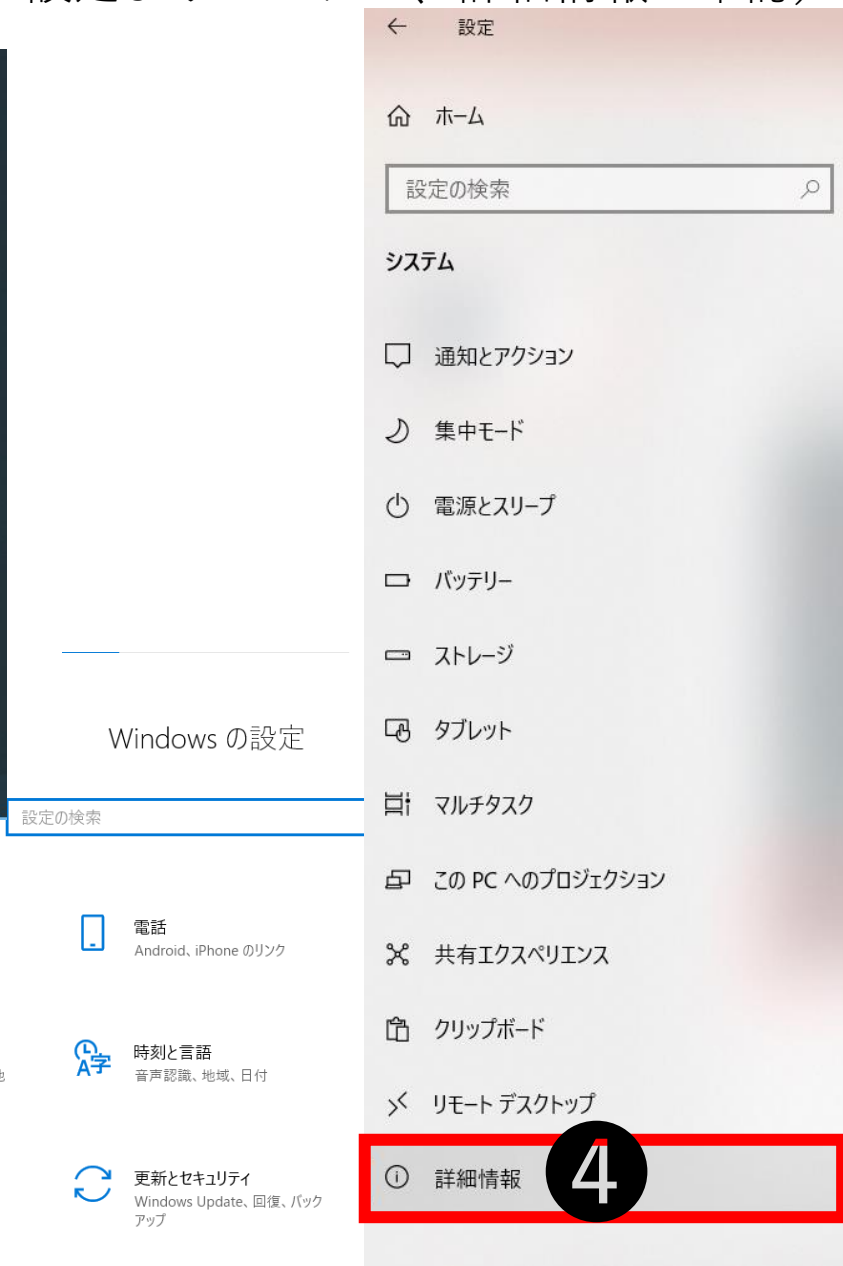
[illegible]

Windows の設定

設定の検索

電話
Android、iPhone のリンク

時刻と言語
音声認識、地域、日付

更新とセキュリティ
Windows Update、回復、バックアップ

← 設定

ホーム

設定の検索

システム

通知とアクション

集中モード

電源とスリープ

バッテリー

ストレージ

タブレット

マルチタスク

この PC へのプロジェクション

共有エクスペリエンス

クリップボード

リモート デスクトップ

詳細情報

4